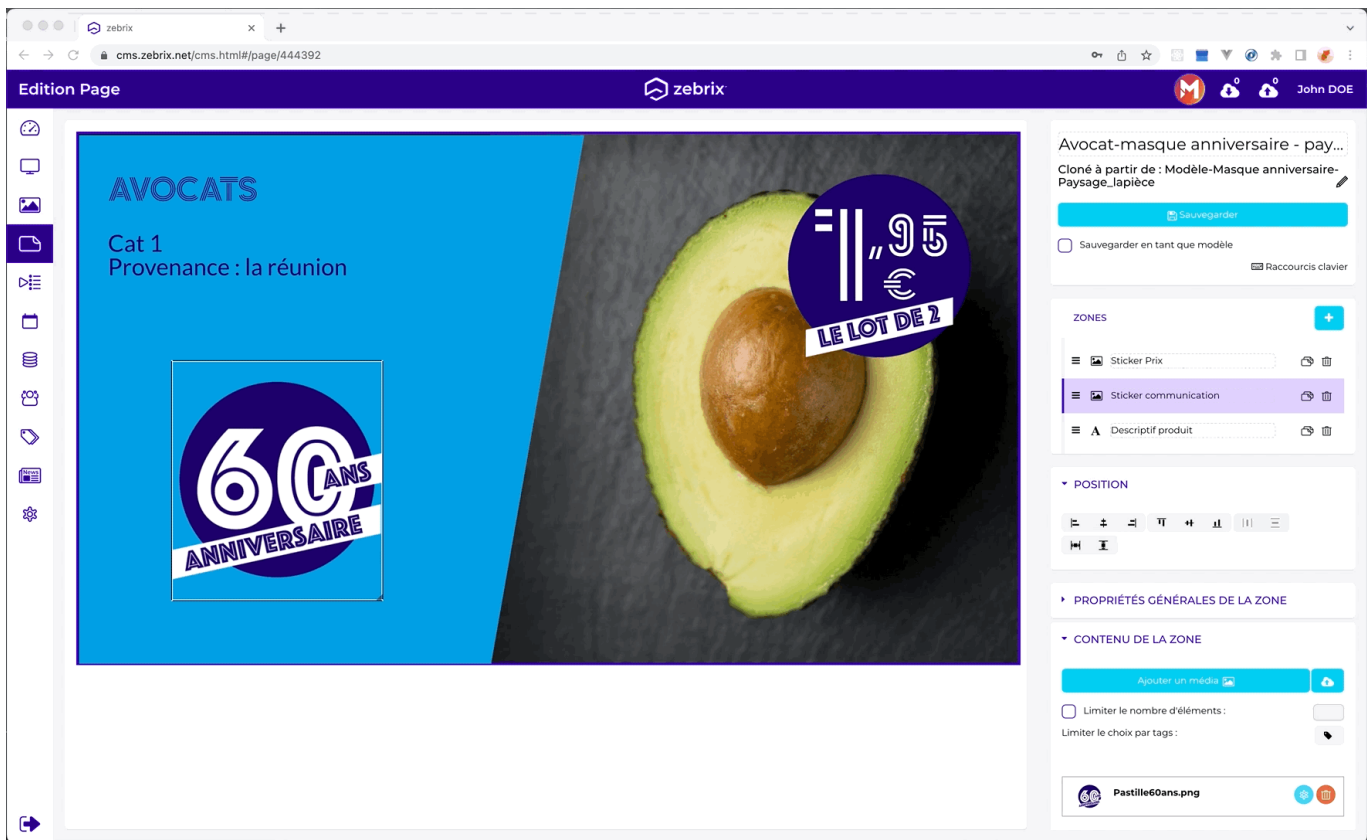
zebrix

cms.zebrix.net/cms.html#/page/444392

Edition Page

zebrix

M

0

0

John DOE

AVOCATS

Cat 1
Provenance : la réunion

60 ANS
ANNIVERSAIRE

1,95 €
LE LOT DE 2

Avocat-masque anniversaire - pay...

Cloné à partir de : Modèle-Masque anniversaire-Paysage_lapièce

Sauvegarder

Sauvegarder en tant que modèle

Raccourcis clavier

ZONES

+

Sticker Prix

Sticker communication

Descriptif produit

POSITION

PROPRIÉTÉS GÉNÉRALES DE LA ZONE

CONTENU DE LA ZONE

Ajouter un média

Limiter le nombre d'éléments :

Limiter le choix par tags :

Pastille60ans.png